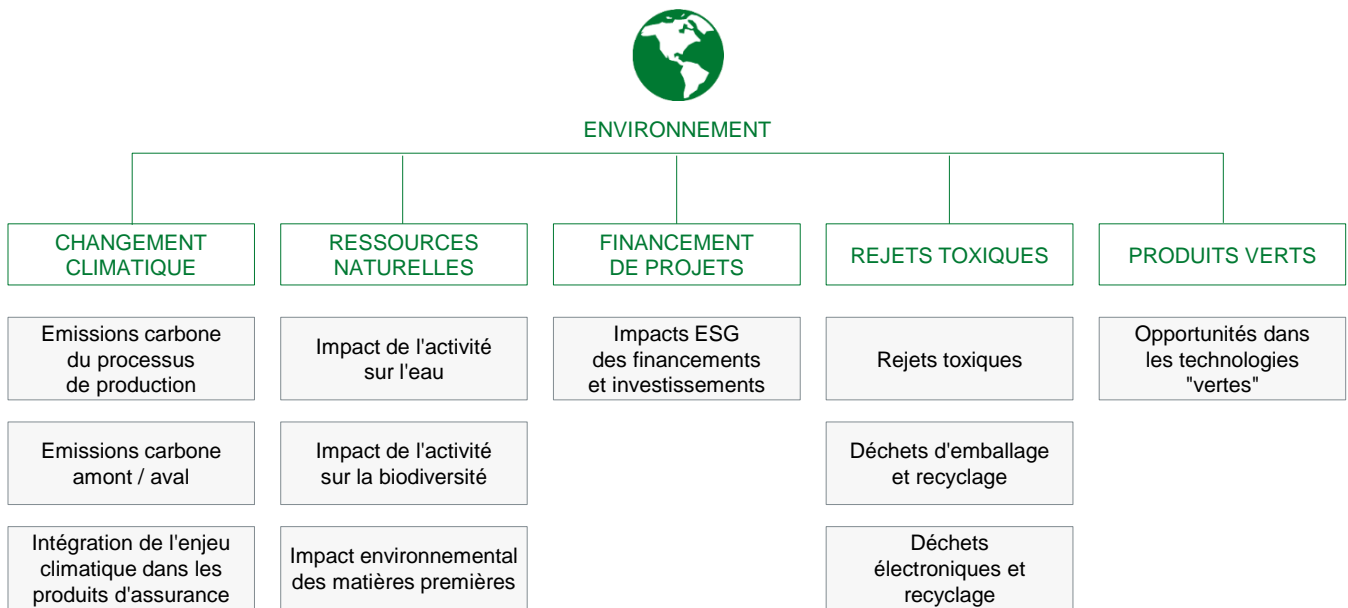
ENVIRONNEMENT

CHANGEMENT CLIMATIQUE

Emissions carbone du processus de production

Emissions carbone amont / aval

Intégration de l'enjeu climatique dans les produits d'assurance

RESSOURCES NATURELLES

Impact de l'activité sur l'eau

Impact de l'activité sur la biodiversité

Impact environnemental des matières premières

FINANCEMENT DE PROJETS

Impacts ESG des financements et investissements

REJETS TOXIQUES

Rejets toxiques

Déchets d'emballage et recyclage

Déchets électroniques et recyclage

PRODUITS VERTS

Opportunités dans les technologies "vertes"